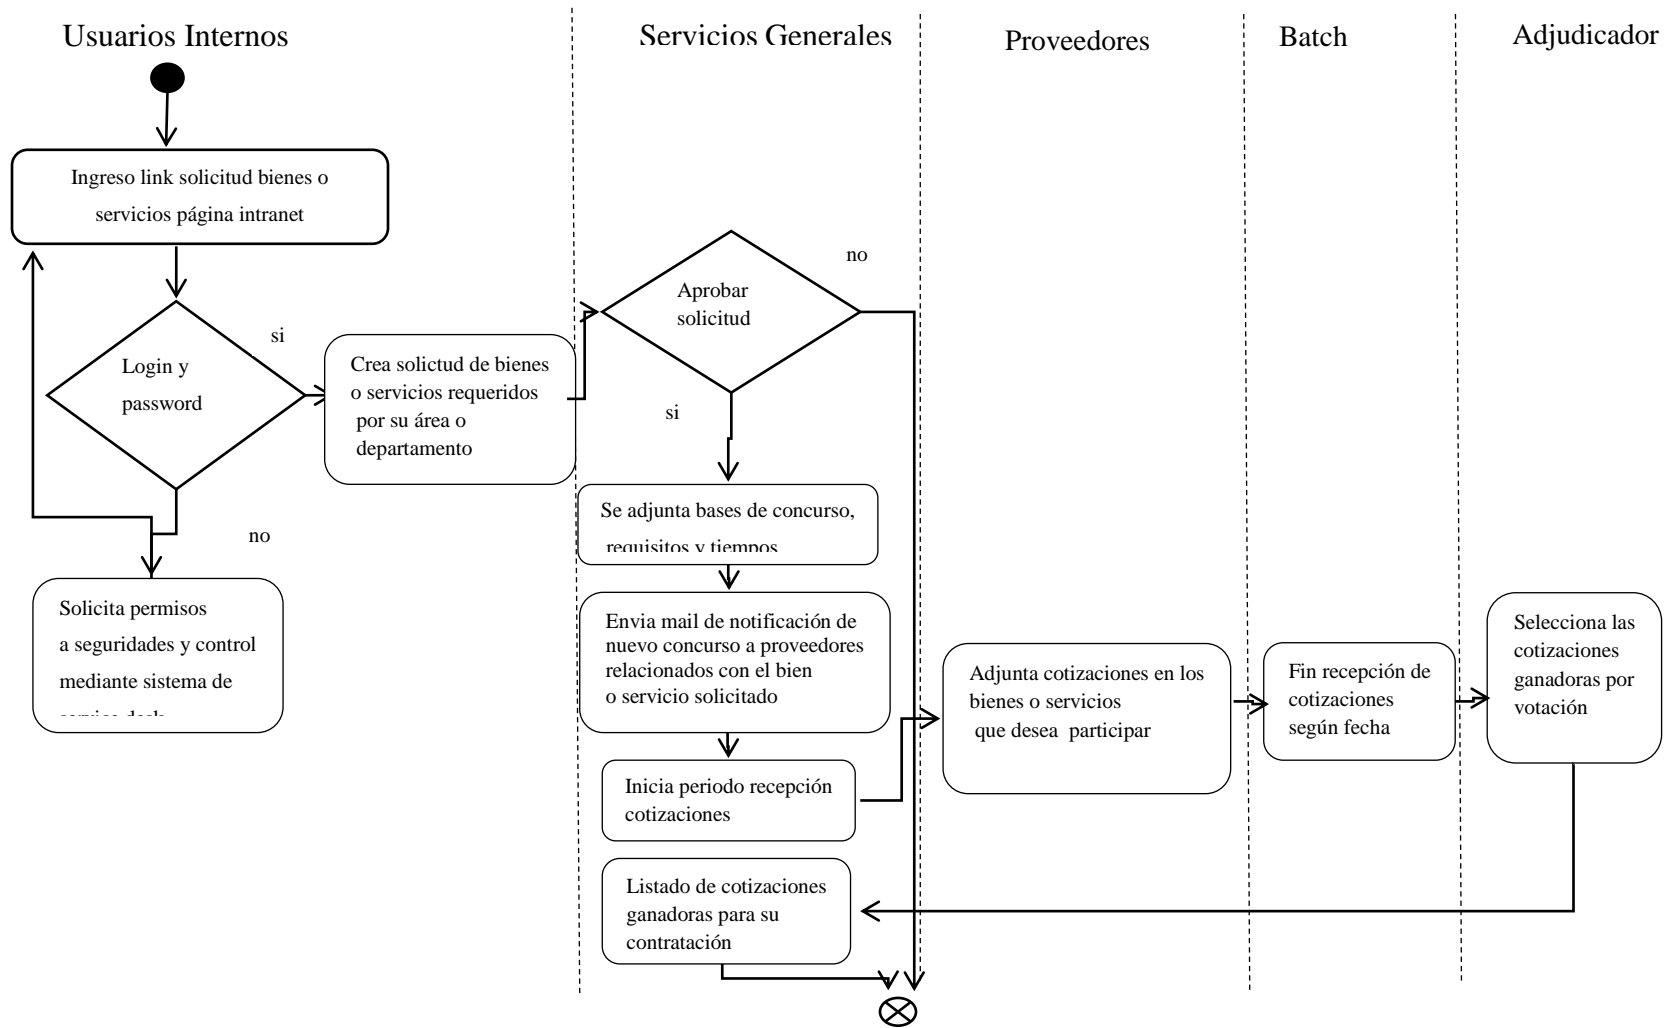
Usuarios Internos

Servicios Generales

Proveedores

Batch

Adjudicador

Ingreso link solicitud bienes o servicios página intranet

Login y password

si

no

Crea solictud de bienes o servicios requeridos por su área o departamento

Solicita permisos a seguridades y control mediante sistema de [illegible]

Aprobar solicitud

no

si

Se adjunta bases de concurso, requisitos y tiempos

Envia mail de notificación de nuevo concurso a proveedores relacionados con el bien o servicio solicitado

Inicia periodo recepción cotizaciones

Listado de cotizaciones ganadoras para su contratación

Adjunta cotizaciones en los bienes o servicios que desea participar

Fin recepción de cotizaciones según fecha

Selecciona las cotizaciones ganadoras por votación